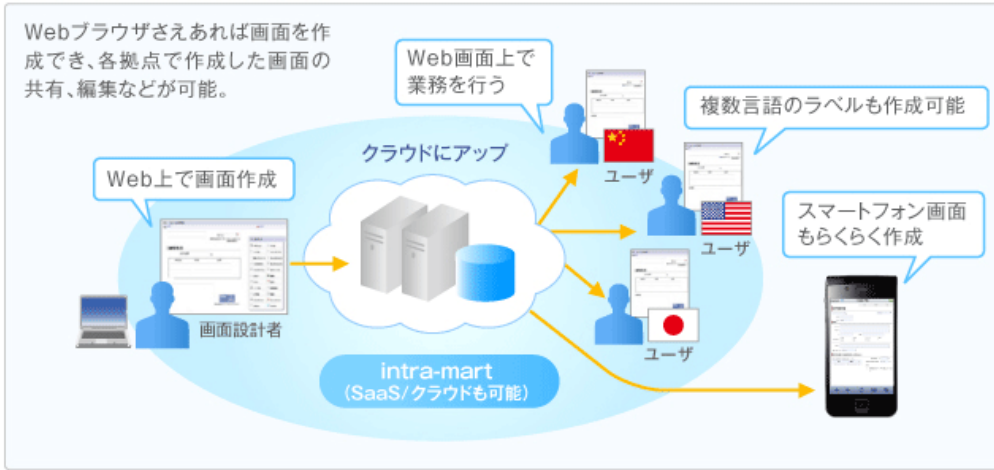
Webブラウザさえあれば画面を作成でき、各拠点で作成した画面の共有、編集などが可能。

Web画面上で業務を行う

複数言語のラベルも作成可能

クラウドにアップ

Web上で画面作成

ユーザ

ユーザ

スマートフォン画面もらくらく作成

画面設計者

ユーザ

intra-mart
(SaaS/クラウドも可能)